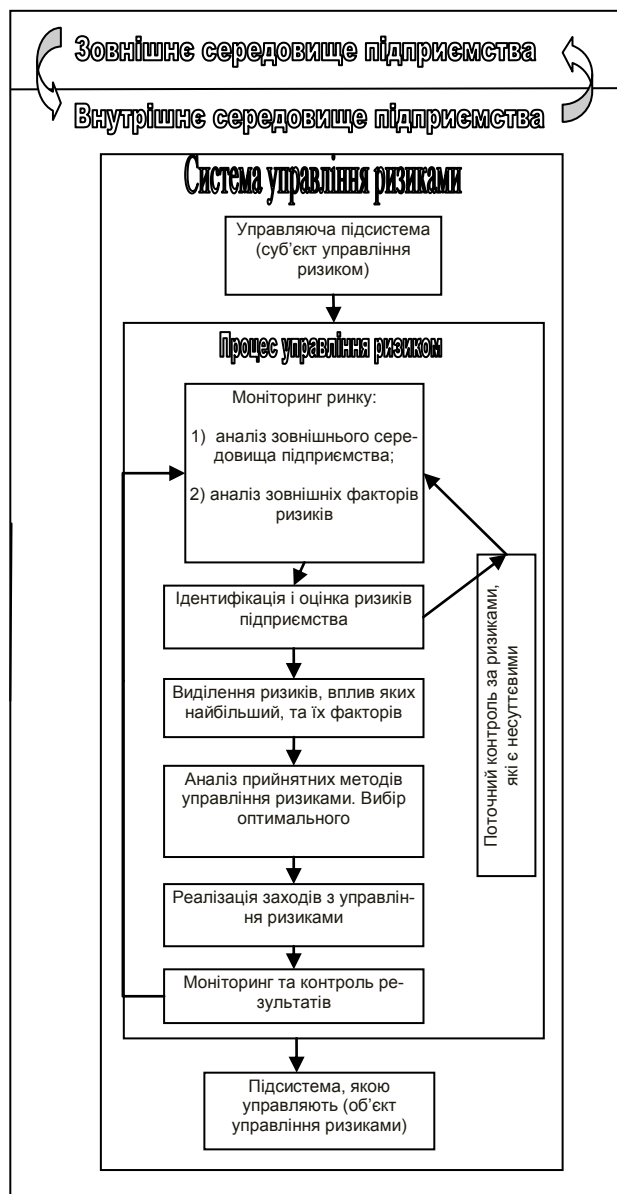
Зовнішне середовище підприємства

Внутрішне середовище підприємства

Система управління ризиками

Управляюча підсистема (суб'єкт управління ризиком)

Процес управління ризиком

Моніторинг ринку:

1) аналіз зовнішнього середовища підприємства;

2) аналіз зовнішніх факторів ризиків

Ідентифікація і оцінка ризиків підприємства

Виділення ризиків, вплив яких найбільший, та їх факторів

Аналіз прийнятних методів управління ризиками. Вибір оптимального

Реалізація заходів з управління ризиками

Моніторинг та контроль результатів

Поточний контроль за ризиками, які є несуттєвими

Підсистема, якою управляють (об'єкт управління ризиками)